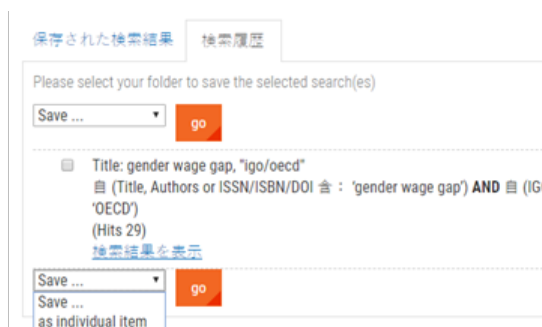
保存された検索結果　検索履歴

Please select your folder to save the selected search(es)

Save ...

go

Title: gender wage gap, "igo/oecd"
自 (Title, Authors or ISSN/ISBN/DOI 含： 'gender wage gap') AND 自 (IG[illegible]
'OECD')
(Hits 29)
検索結果を表示

Save ...

go

Save ...
as individual item